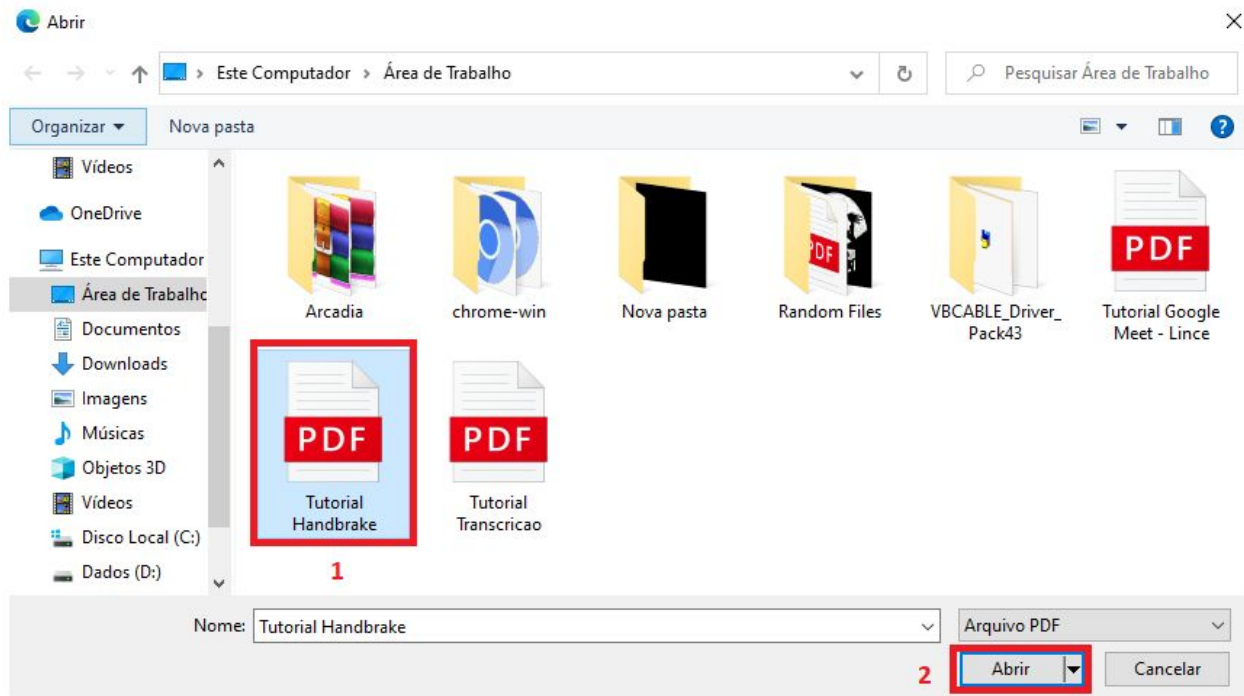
Abrir

Este Computador › Área de Trabalho

Pesquisar Área de Trabalho

Organizar ▾ Nova pasta

Vídeos
OneDrive
Este Computador
Área de Trabalho
Documentos
Downloads
Imagens
Músicas
Objetos 3D
Vídeos
Disco Local (C:)
Dados (D:)

Arcadia
chrome-win
Nova pasta
Random Files
VBCABLE_Driver_Pack43
PDF
Tutorial Google Meet - Lince
PDF
Tutorial Handbrake
PDF
Tutorial Transcricao

1

Nome: Tutorial Handbrake
Arquivo PDF

2
Abrir
Cancelar